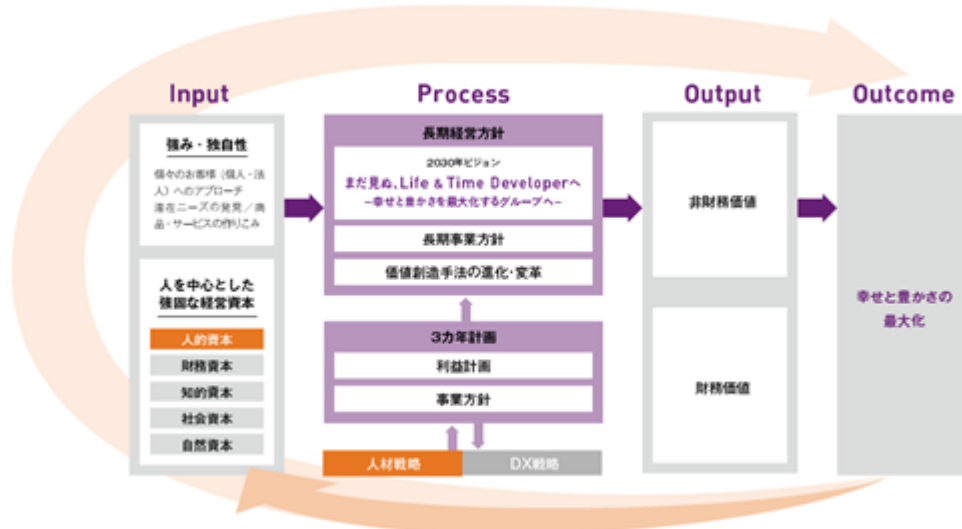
Input

強み・独自性

個々のお客様（個人・法人）へのアプローチ
潜在ニーズの発見／商品・サービスの作りこみ

人を中心とした
強固な経営資本

人的資本
財務資本
知的資本
社会資本
自然資本

Process

長期経営方針

2030年ビジョン
まだ見ぬ、Life & Time Developerへ
―幸せと豊かさを最大化するグループへ―

長期事業方針

価値創造手法の進化・変革

3カ年計画

利益計画

事業方針

人材戦略
DX戦略

Output

非財務価値

財務価値

Outcome

幸せと豊かさの
最大化